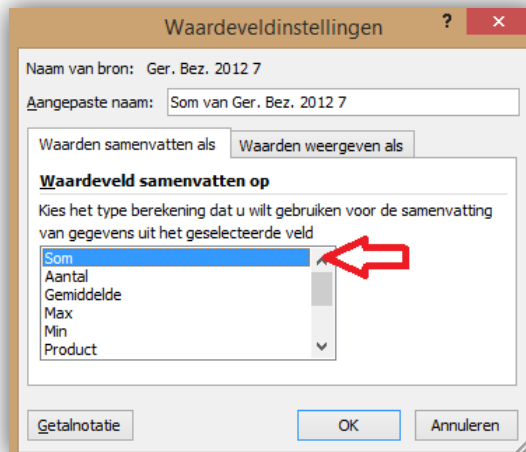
Waardeveldinstellingen

?

Naam van bron: Ger. Bez. 2012 7

Aangepaste naam: Som van Ger. Bez. 2012 7

Waarden samenvatten als | Waarden weergeven als

Waardeveld samenvatten op

Kies het type berekening dat u wilt gebruiken voor de samenvatting van gegevens uit het geselecteerde veld

Som
Aantal
Gemiddelde
Max
Min
Product

Getalnotatie

OK

Annuleren